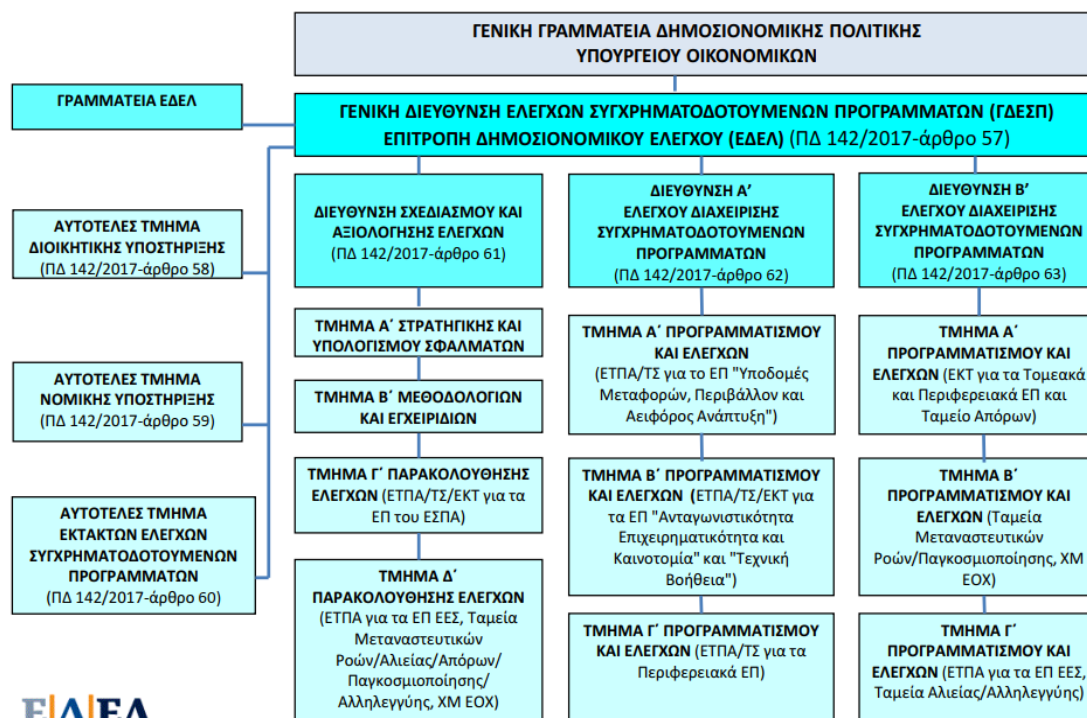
ΓΕΝΙΚΗ ΓΡΑΜΜΑΤΕΙΑ ΔΗΜΟΣΙΟΝΟΜΙΚΗΣ ΠΟΛΙΤΙΚΗΣ ΥΠΟΥΡΓΕΙΟΥ ΟΙΚΟΝΟΜΙΚΩΝ

ΓΡΑΜΜΑΤΕΙΑ ΕΔΕΛ

ΓΕΝΙΚΗ ΔΙΕΥΘΥΝΣΗ ΕΛΕΓΧΩΝ ΣΥΓΧΡΗΜΑΤΟΔΟΤΟΥΜΕΝΩΝ ΠΡΟΓΡΑΜΜΑΤΩΝ (ΓΔΕΣΠ)
ΕΠΙΤΡΟΠΗ ΔΗΜΟΣΙΟΝΟΜΙΚΟΥ ΕΛΕΓΧΟΥ (ΕΔΕΛ) (ΠΔ 142/2017-άρθρο 57)

ΑΥΤΟΤΕΛΕΣ ΤΜΗΜΑ ΔΙΟΙΚΗΤΙΚΗΣ ΥΠΟΣΤΗΡΙΞΗΣ (ΠΔ 142/2017-άρθρο 58)

ΑΥΤΟΤΕΛΕΣ ΤΜΗΜΑ ΝΟΜΙΚΗΣ ΥΠΟΣΤΗΡΙΞΗΣ (ΠΔ 142/2017-άρθρο 59)

ΑΥΤΟΤΕΛΕΣ ΤΜΗΜΑ ΕΚΤΑΚΤΩΝ ΕΛΕΓΧΩΝ ΣΥΓΧΡΗΜΑΤΟΔΟΤΟΥΜΕΝΩΝ ΠΡΟΓΡΑΜΜΑΤΩΝ (ΠΔ 142/2017-άρθρο 60)

ΔΙΕΥΘΥΝΣΗ ΣΧΕΔΙΑΣΜΟΥ ΚΑΙ ΑΞΙΟΛΟΓΗΣΗΣ ΕΛΕΓΧΩΝ (ΠΔ 142/2017-άρθρο 61)

ΤΜΗΜΑ Α΄ ΣΤΡΑΤΗΓΙΚΗΣ ΚΑΙ ΥΠΟΛΟΓΙΣΜΟΥ ΣΦΑΛΜΑΤΩΝ

ΤΜΗΜΑ Β΄ ΜΕΘΟΔΟΛΟΓΙΩΝ ΚΑΙ ΕΓΧΕΙΡΙΔΙΩΝ

ΤΜΗΜΑ Γ΄ ΠΑΡΑΚΟΛΟΥΘΗΣΗΣ ΕΛΕΓΧΩΝ (ΕΤΠΑ/ΤΣ/ΕΚΤ για τα ΕΠ του ΕΣΠΑ)

ΤΜΗΜΑ Δ΄ ΠΑΡΑΚΟΛΟΥΘΗΣΗΣ ΕΛΕΓΧΩΝ (ΕΤΠΑ για τα ΕΠ ΕΕΣ, Ταμεία Μεταναστευτικών Ροών/Αλιείας/Απόρων/ Παγκοσμιοποίησης/ Αλληλεγγύης, ΧΜ ΕΟΧ)

ΔΙΕΥΘΥΝΣΗ Α΄ ΕΛΕΓΧΟΥ ΔΙΑΧΕΙΡΙΣΗΣ ΣΥΓΧΡΗΜΑΤΟΔΟΤΟΥΜΕΝΩΝ ΠΡΟΓΡΑΜΜΑΤΩΝ (ΠΔ 142/2017-άρθρο 62)

ΤΜΗΜΑ Α΄ ΠΡΟΓΡΑΜΜΑΤΙΣΜΟΥ ΚΑΙ ΕΛΕΓΧΩΝ (ΕΤΠΑ/ΤΣ για το ΕΠ "Υποδομές Μεταφορών, Περιβάλλον και Αειφόρος Ανάπτυξη")

ΤΜΗΜΑ Β΄ ΠΡΟΓΡΑΜΜΑΤΙΣΜΟΥ ΚΑΙ ΕΛΕΓΧΩΝ (ΕΤΠΑ/ΤΣ/ΕΚΤ για τα ΕΠ "Ανταγωνιστικότητα Επιχειρηματικότητα και Καινοτομία" και "Τεχνική Βοήθεια")

ΤΜΗΜΑ Γ΄ ΠΡΟΓΡΑΜΜΑΤΙΣΜΟΥ ΚΑΙ ΕΛΕΓΧΩΝ (ΕΤΠΑ/ΤΣ για τα Περιφερειακά ΕΠ)

ΔΙΕΥΘΥΝΣΗ Β΄ ΕΛΕΓΧΟΥ ΔΙΑΧΕΙΡΙΣΗΣ ΣΥΓΧΡΗΜΑΤΟΔΟΤΟΥΜΕΝΩΝ ΠΡΟΓΡΑΜΜΑΤΩΝ (ΠΔ 142/2017-άρθρο 63)

ΤΜΗΜΑ Α΄ ΠΡΟΓΡΑΜΜΑΤΙΣΜΟΥ ΚΑΙ ΕΛΕΓΧΩΝ (ΕΚΤ για τα Τομεακά και Περιφερειακά ΕΠ και Ταμείο Απόρων)

ΤΜΗΜΑ Β΄ ΠΡΟΓΡΑΜΜΑΤΙΣΜΟΥ ΚΑΙ ΕΛΕΓΧΩΝ (Ταμεία Μεταναστευτικών Ροών/Παγκοσμιοποίησης, ΧΜ ΕΟΧ)

ΤΜΗΜΑ Γ΄ ΠΡΟΓΡΑΜΜΑΤΙΣΜΟΥ ΚΑΙ ΕΛΕΓΧΩΝ (ΕΤΠΑ για τα ΕΠ ΕΕΣ, Ταμεία Αλιείας/Αλληλεγγύης)

ΕΔΕΛ